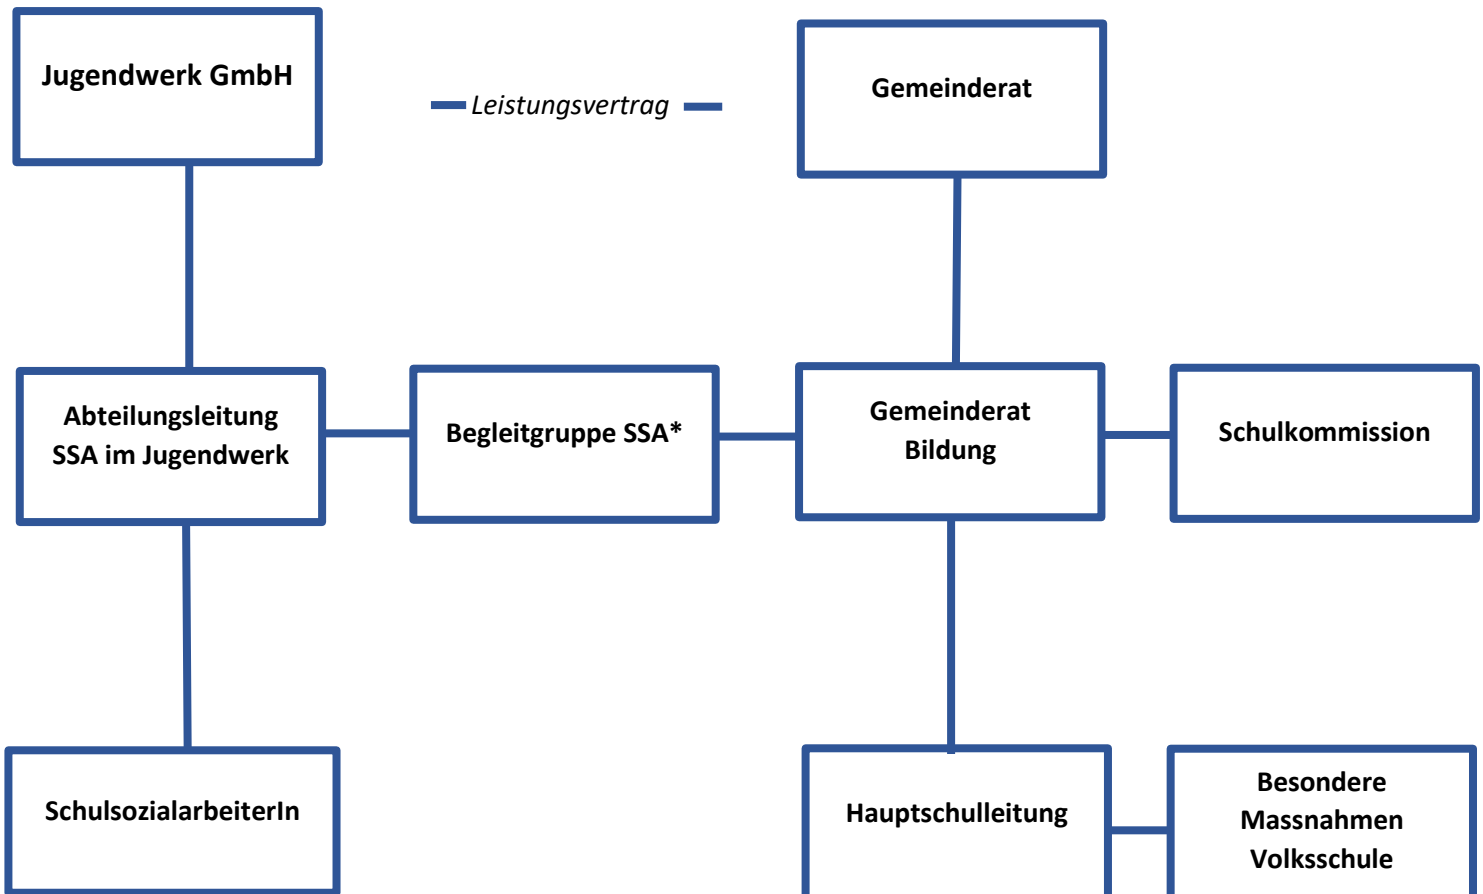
Jugendwerk GmbH

Leistungsvertrag

Gemeinderat

Abteilungsleitung SSA im Jugendwerk

Begleitgruppe SSA*

Gemeinderat Bildung

Schulkommission

SchulsozialarbeiterIn

Hauptschulleitung

Besondere Massnahmen Volksschule